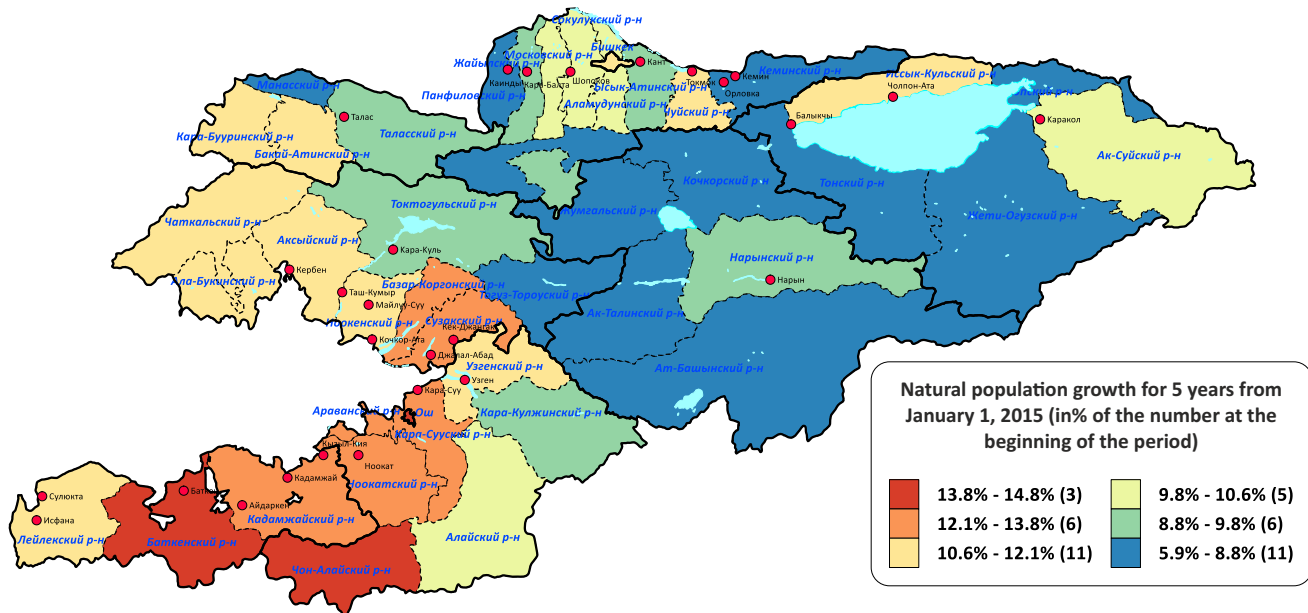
Сокулукский р-н
Бишкек
Московский р-н
Жайылский р-н
Кант
Каинды
Кара-Балта
Шопоков
Токмок
Кемин
Кеминский р-н
Иссык-Кульский р-н
Чолпон-Ата
Тюпский р-н
Панфиловский р-н
Аламудунский р-н
Ысык-Атинский р-н
Чуйский р-н
Орловка
Манасский р-н
Талас
Балыкчы
Каракол
Кара-Бууринский р-н
Таласский р-н
Бакай-Атинский р-н
Ак-Суйский р-н
Кочкорский р-н
Тонский р-н
Чаткальский р-н
Токтогульский р-н
Жумгальский р-н
Джети-Огузский р-н
Аксыйский р-н
Кара-Куль
Нарынский р-н
Кербен
Нарын
Ала-Букинский р-н
Базар-Коргонский р-н
Таш-Кумыр
Тогуз-Тороуский р-н
Майлуу-Суу
Ноокенский р-н
Сузакский р-н
Ак-Талинский р-н
Кек-Джангак
Кочкор-Ата
Джалал-Абад
Узгенский р-н
Ат-Башынский р-н
Узген
Кара-Суу
Араванский р-н
Ош
Кара-Кулжинский р-н
Карасуйский р-н
Кызыл-Кия
Ноокат
Кадамжай
Сулюкта
Баткен
Ноокатский р-н
Айдаркен
Исфана
Кадамжайский р-н
Лейлекский р-н
Баткенский р-н
Алайский р-н
Чон-Алайский р-н

Natural population growth for 5 years from January 1, 2015 (in% of the number at the beginning of the period)

13.8% - 14.8% (3)
12.1% - 13.8% (6)
10.6% - 12.1% (11)
9.8% - 10.6% (5)
8.8% - 9.8% (6)
5.9% - 8.8% (11)